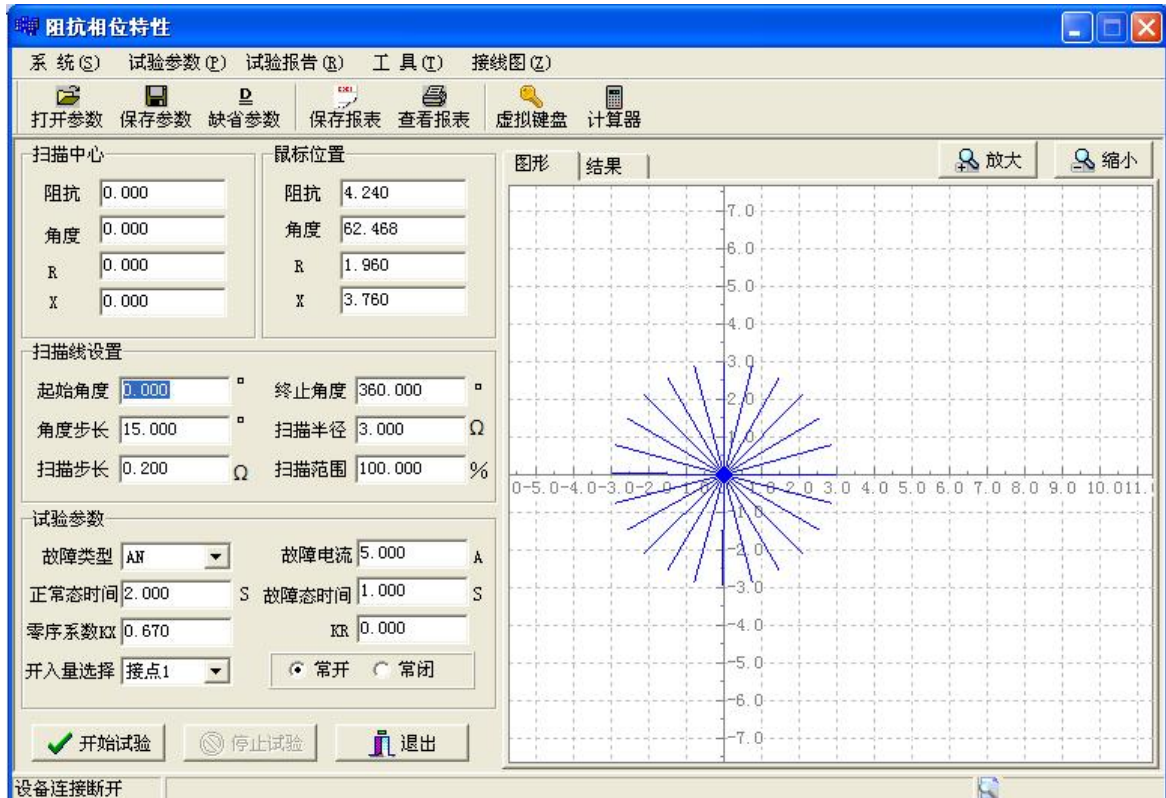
阻抗相位特性

系 统(S) 试验参数(P) 试验报告(R) 工 具(T) 接线图(Z)

打开参数 保存参数 缺省参数 保存报表 查看报表 虚拟键盘 计算器

扫描中心
阻抗 0.000
角度 0.000
R 0.000
X 0.000

鼠标位置
阻抗 4.240
角度 62.468
R 1.960
X 3.760

扫描线设置
起始角度 0.000 °
终止角度 360.000 °
角度步长 15.000 °
扫描半径 3.000 Ω
扫描步长 0.200 Ω
扫描范围 100.000 %

试验参数
故障类型 AN
故障电流 5.000 A
正常态时间 2.000 S
故障态时间 1.000 S
零序系数KX 0.670
KR 0.000
开入量选择 接点1
常开 常闭

开始试验 停止试验 退出

图形 结果
放大 缩小

7.0 6.0 5.0 4.0 3.0 2.0 1.0
0-5.0-4.0-3.0-2.0 2.0 3.0 4.0 5.0 6.0 7.0 8.0 9.0 10.011.
-1.0 -2.0 -3.0 -4.0 -5.0 -6.0 -7.0

设备连接断开